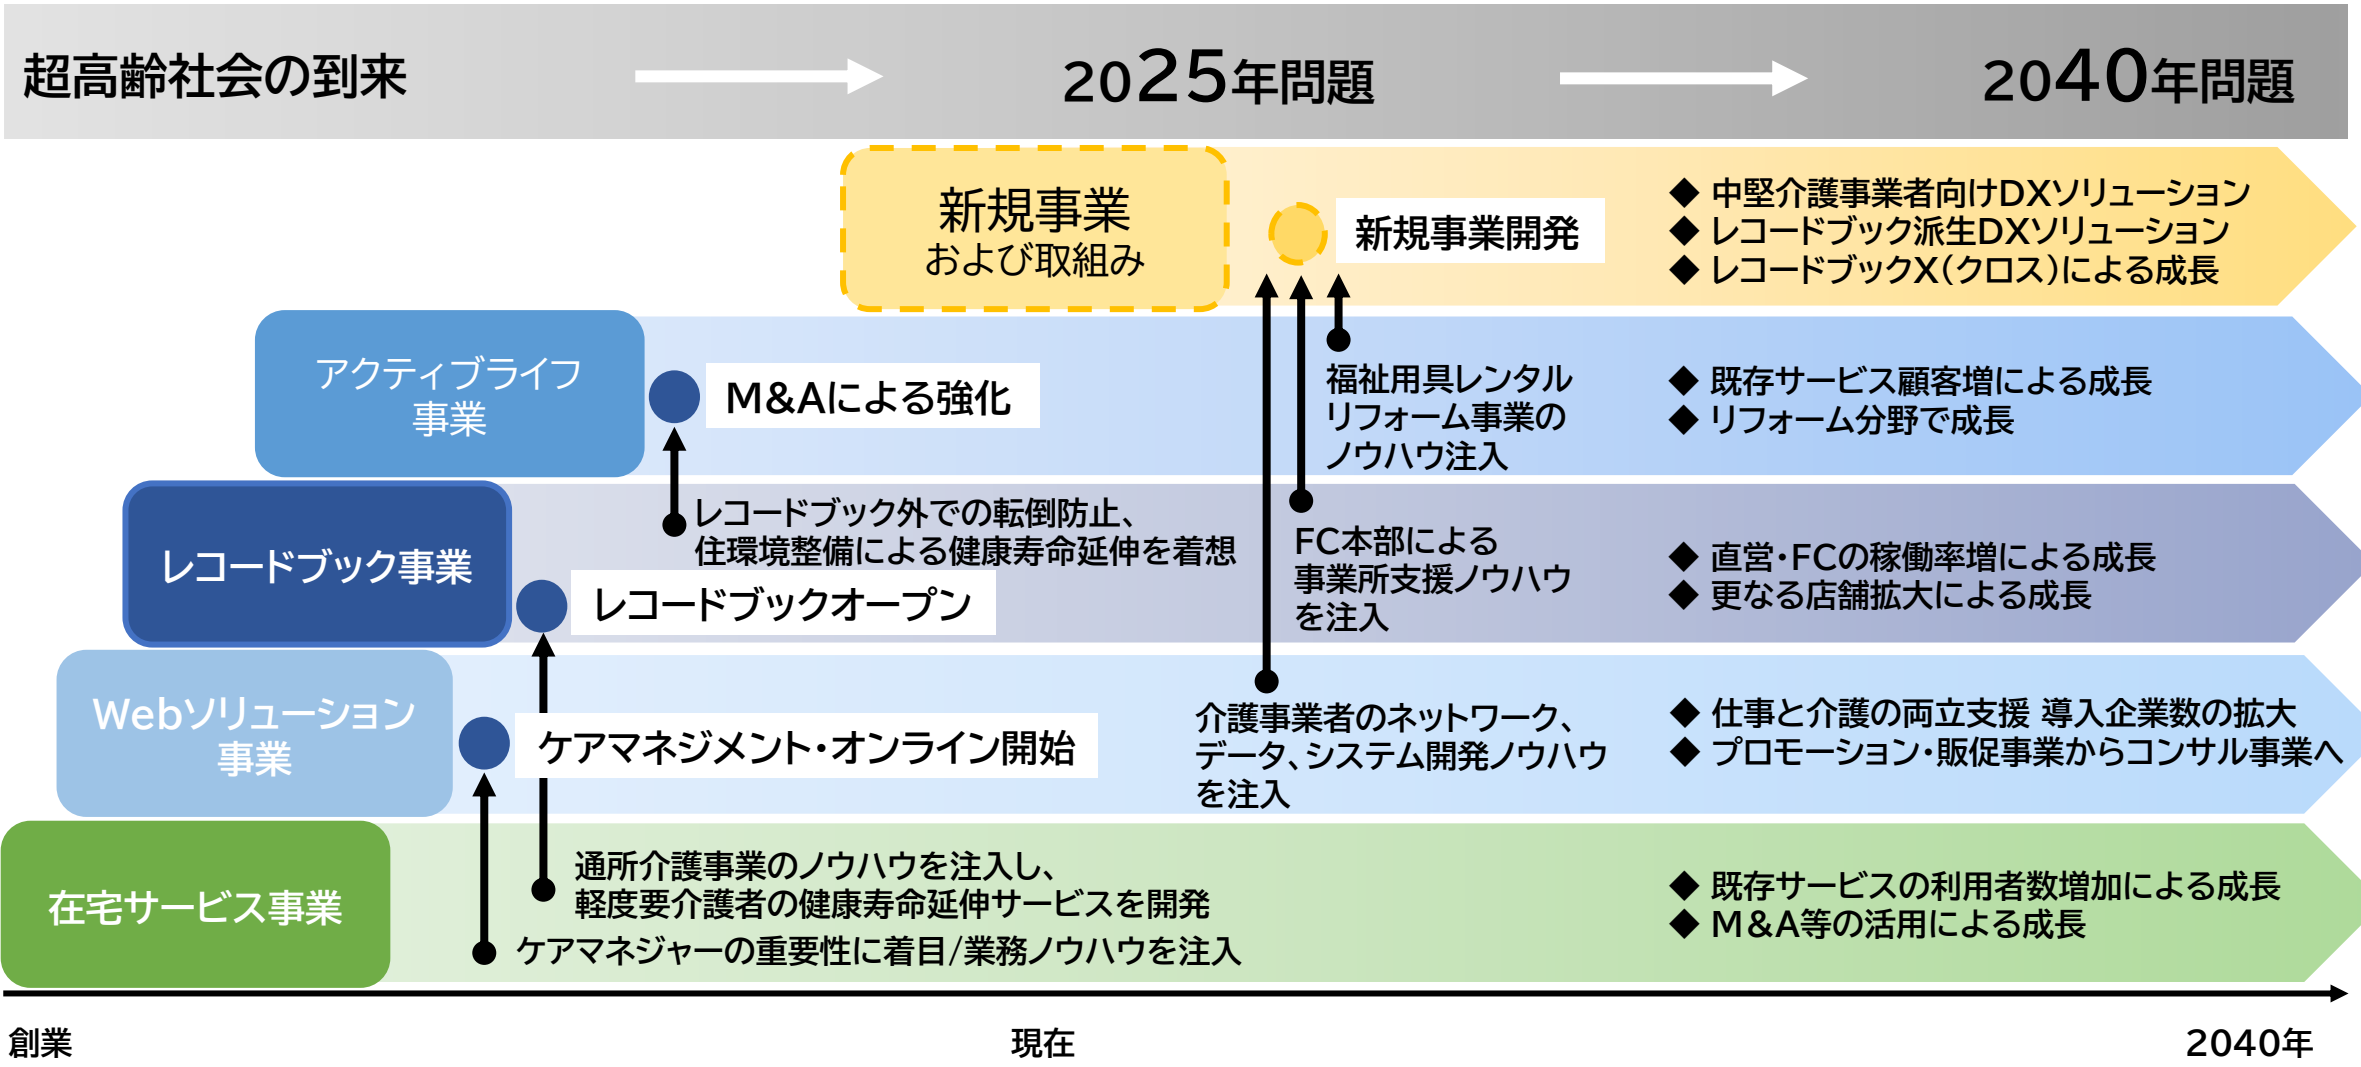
超高齢社会の到来

2025年問題

2040年問題

新規事業
および取組み

新規事業開発

◆ 中堅介護事業者向けDXソリューション
◆ レコードブック派生DXソリューション
◆ レコードブックX(クロス)による成長

アクティブライフ事業

M&Aによる強化

福祉用具レンタル
リフォーム事業の
ノウハウ注入

◆ 既存サービス顧客増による成長
◆ リフォーム分野で成長

レコードブック外での転倒防止、
住環境整備による健康寿命延伸を着想

レコードブック事業

レコードブックオープン

FC本部による
事業所支援ノウハウ
を注入

◆ 直営・FCの稼働率増による成長
◆ 更なる店舗拡大による成長

Webソリューション事業

ケアマネジメント・オンライン開始

介護事業者のネットワーク、
データ、システム開発ノウハウ
を注入

◆ 仕事と介護の両立支援 導入企業数の拡大
◆ プロモーション・販促事業からコンサル事業へ

在宅サービス事業

通所介護事業のノウハウを注入し、
軽度要介護者の健康寿命延伸サービスを開発

ケアマネジャーの重要性に着目/業務ノウハウを注入

◆ 既存サービスの利用者数増加による成長
◆ M&A等の活用による成長

創業

現在

2040年